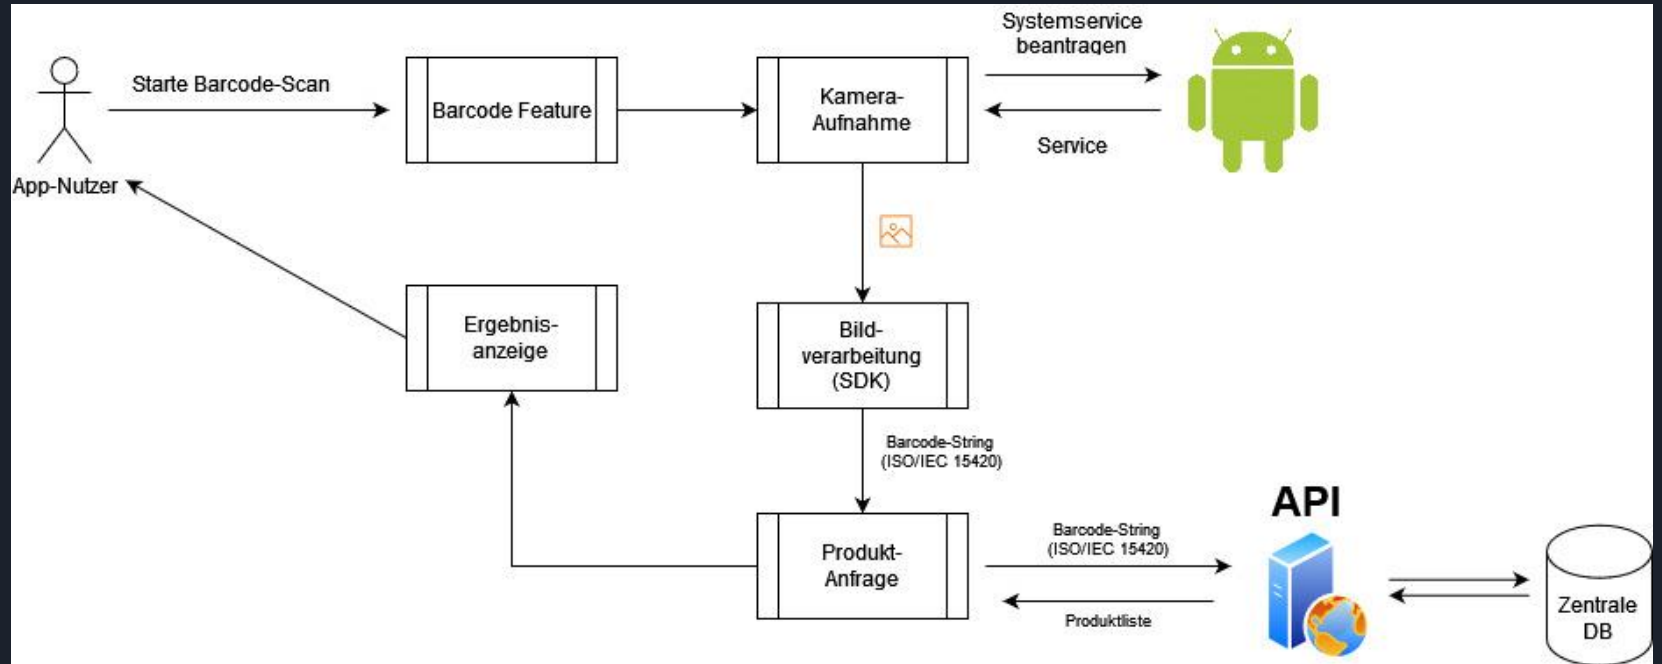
App-Nutzer

Starte Barcode-Scan

Barcode Feature

Kamera-Aufnahme

Systemservice beantragen

Service

Bild-verarbeitung (SDK)

Ergebnis-anzeige

Barcode-String (ISO/IEC 15420)

Produkt-Anfrage

Barcode-String (ISO/IEC 15420)

Produktliste

API

Zentrale DB